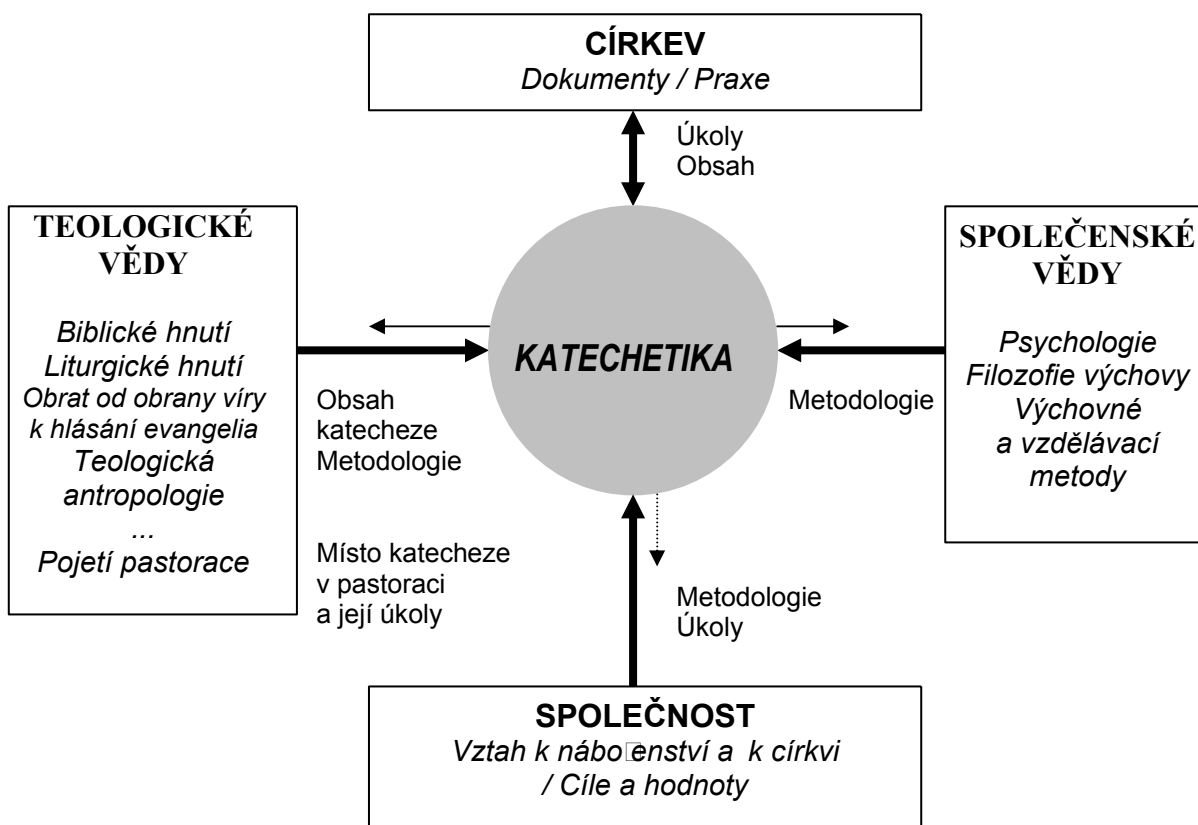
CÍRKEV
*Dokumenty / Praxe*

Úkoly
Obsah

TEOLOGICKÉ VĚDY

*Biblické hnutí*
*Liturgické hnutí*
*Obrat od obrany víry k hlásání evangelia*
*Teologická antropologie*
*...*
*Pojetí pastorace*

Obsah katecheze
Metodologie

Místo katecheze v pastoraci a její úkoly

*KATECHETIKA*

Metodologie

SPOLEČENSKÉ VĚDY

*Psychologie*
*Filozofie výchovy*
*Výchovné a vzdělávací metody*

Metodologie
Úkoly

SPOLEČNOST
*Vztah k nábo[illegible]enství a k církvi / Cíle a hodnoty*